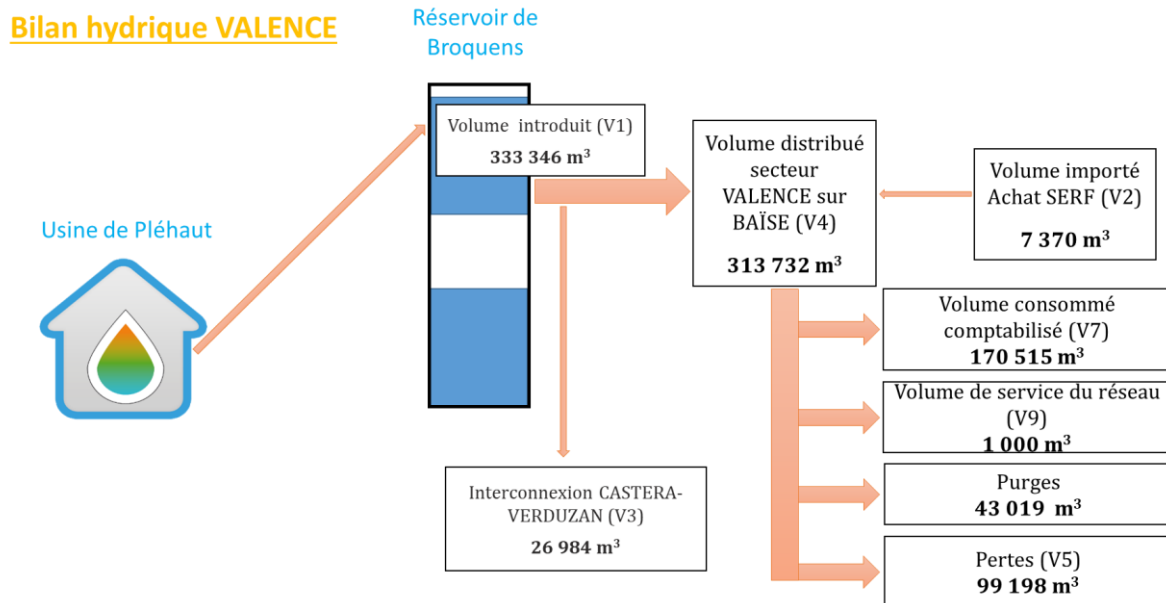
Bilan hydrique VALENCE

Réservoir de Broquens

Usine de Pléhaut

Volume introduit (V1)
333 346 m$^3$

Volume distribué secteur VALENCE sur BAÏSE (V4)
313 732 m$^3$

Volume importé Achat SERF (V2)
7 370 m$^3$

Volume consommé comptabilisé (V7)
170 515 m$^3$

Volume de service du réseau (V9)
1 000 m$^3$

Purges
43 019 m$^3$

Pertes (V5)
99 198 m$^3$

Interconnexion CASTERA-VERDUZAN (V3)
26 984 m$^3$